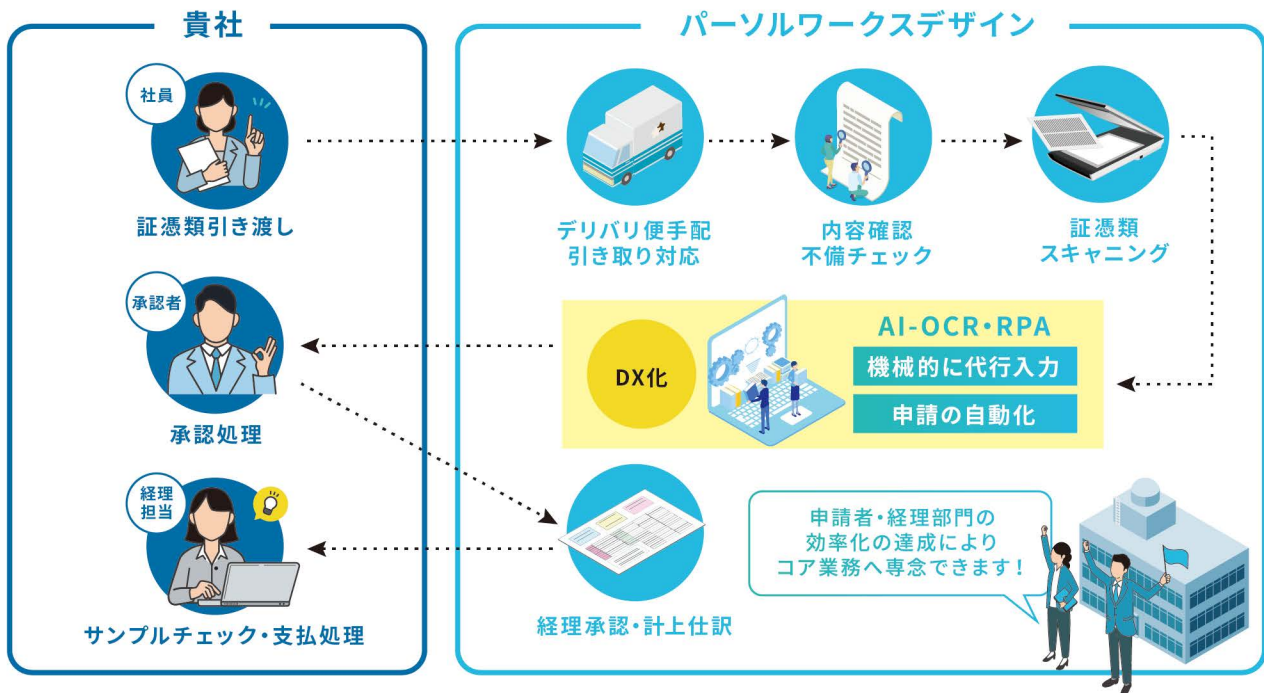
貴社

社員

証憑類引き渡し

承認者

承認処理

経理担当

サンプルチェック・支払処理

パーソルワークスデザイン

デリバリ便手配
引き取り対応

内容確認
不備チェック

証憑類
スキャニング

DX化

AI-OCR・RPA

機械的に代行入力

申請の自動化

経理承認・計上仕訳

申請者・経理部門の
効率化の達成により
コア業務へ専念できます！